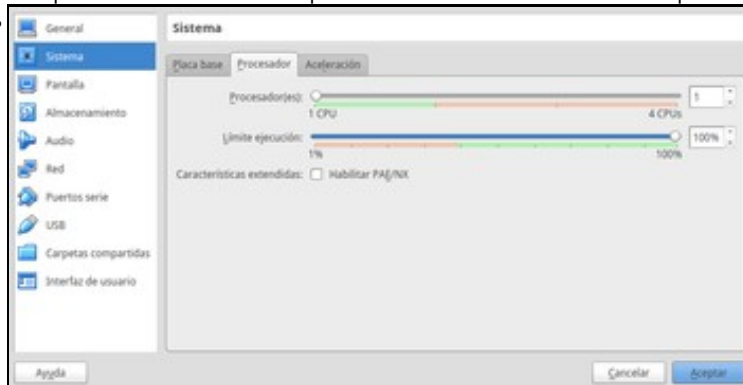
General
Sistema
Pantalla
Almacenamiento
Audio
Red
Puertos serie
USB
Carpetas compartidas
Interfaz de usuario

Sistema

Placa base | Procesador | Aceleración

Procesador(es): 1
1 CPU 4 CPUs

Límite ejecución: 100%
1% 100%

Características extendidas: Habilitar PAE/NX

Ayuda
Cancelar
Aceptar